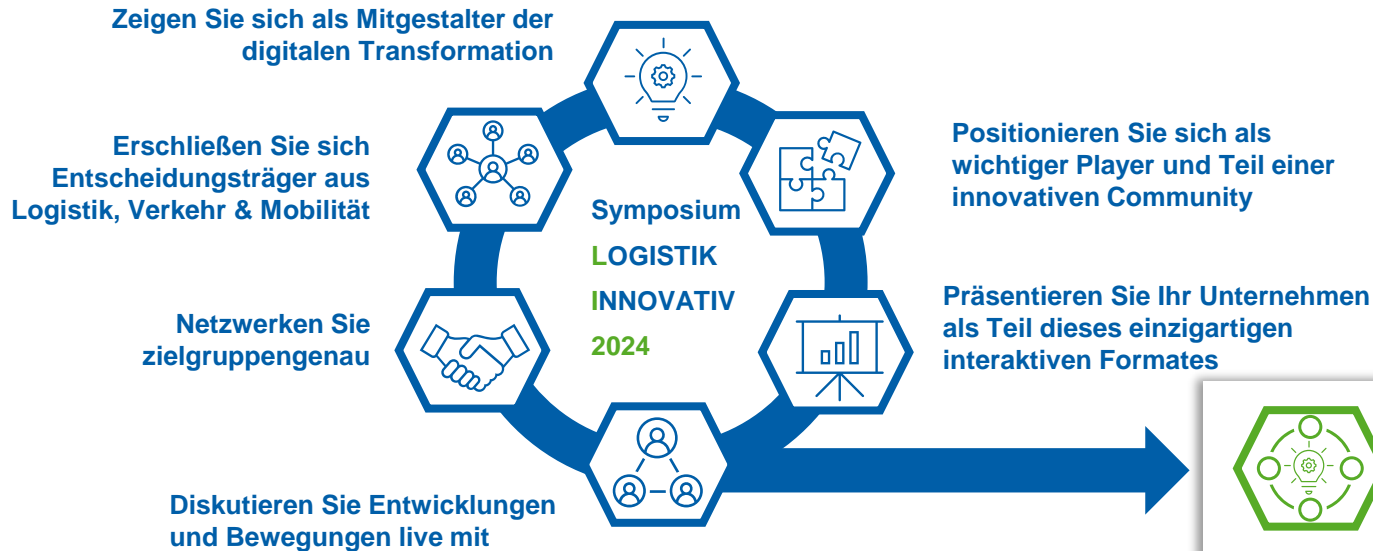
Zeigen Sie sich als Mitgestalter der digitalen Transformation

Erschließen Sie sich Entscheidungsträger aus Logistik, Verkehr & Mobilität

Positionieren Sie sich als wichtiger Player und Teil einer innovativen Community

Symposium
LOGISTIK
INNOVATIV
2024

Präsentieren Sie Ihr Unternehmen als Teil dieses einzigartigen interaktiven Formates

Netzwerken Sie zielgruppengenau

Diskutieren Sie Entwicklungen und Bewegungen live mit